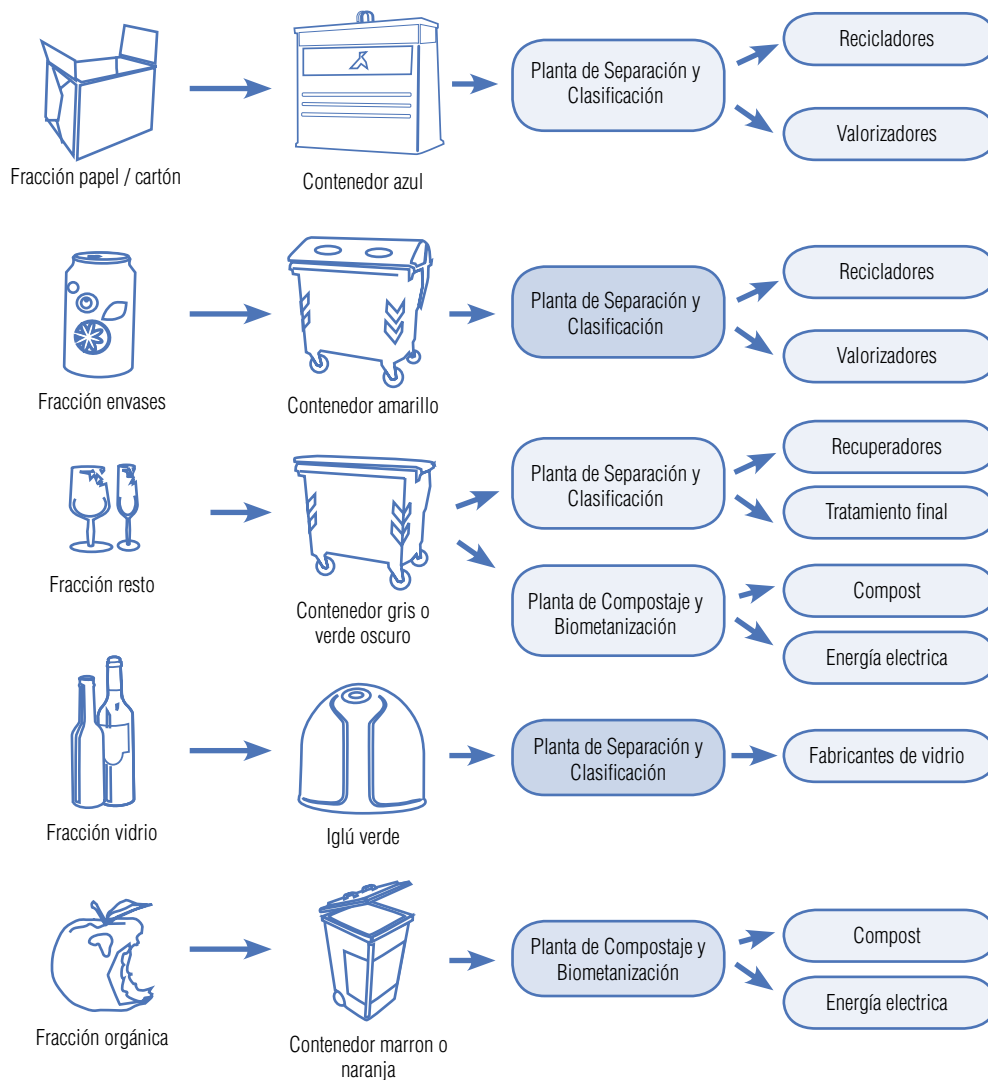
Fracción papel / cartón

Contenedor azul

Planta de Separación y Clasificación

Recicladores

Valorizadores

Fracción envases

Contenedor amarillo

Planta de Separación y Clasificación

Recicladores

Valorizadores

Fracción resto

Contenedor gris o verde oscuro

Planta de Separación y Clasificación

Recuperadores

Tratamiento final

Planta de Compostaje y Biometanización

Compost

Energía electrica

Fracción vidrio

Iglú verde

Planta de Separación y Clasificación

Fabricantes de vidrio

Fracción orgánica

Contenedor marron o naranja

Planta de Compostaje y Biometanización

Compost

Energía electrica